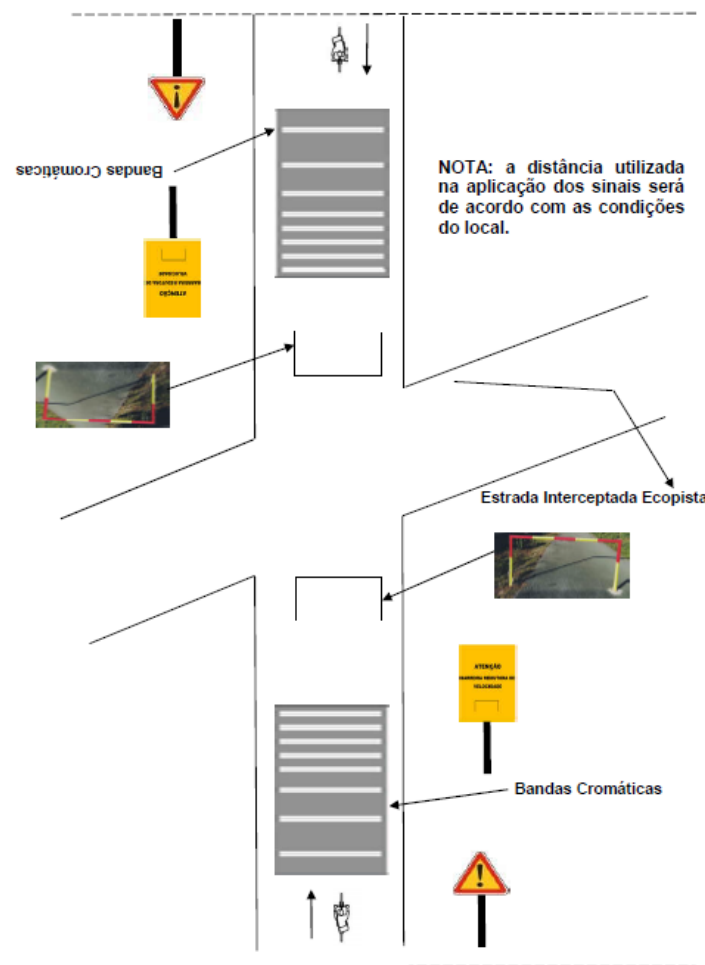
Bandas Cromáticas

ATENÇÃO
BANDAS REDUTORAS DE VELOCIDADE

NOTA: a distância utilizada na aplicação dos sinais será de acordo com as condições do local.

Estrada Interceptada Ecopista

ATENÇÃO
BANDAS REDUTORAS DE VELOCIDADE

Bandas Cromáticas